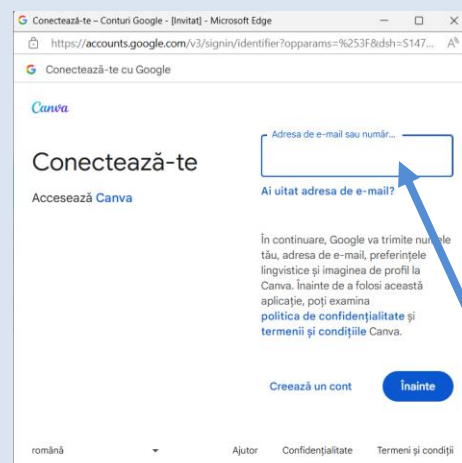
G Conectează-te – Conturi Google - [Invitat] - Microsoft Edge

https://accounts.google.com/v3/signin/identifier?opparams=%253F&dsh=S147...

G Conectează-te cu Google

Canva

Conectează-te

Accesează Canva

Adresa de e-mail sau număr...

Ai uitat adresa de e-mail?

În continuare, Google va trimite numele tău, adresa de e-mail, preferințele lingvistice și imaginea de profil la Canva. Înainte de a folosi această aplicație, poți examina politica de confidențialitate și termenii și condițiile Canva.

Creează un cont

Înainte

română

Ajutor Confidențialitate Termeni și condiții